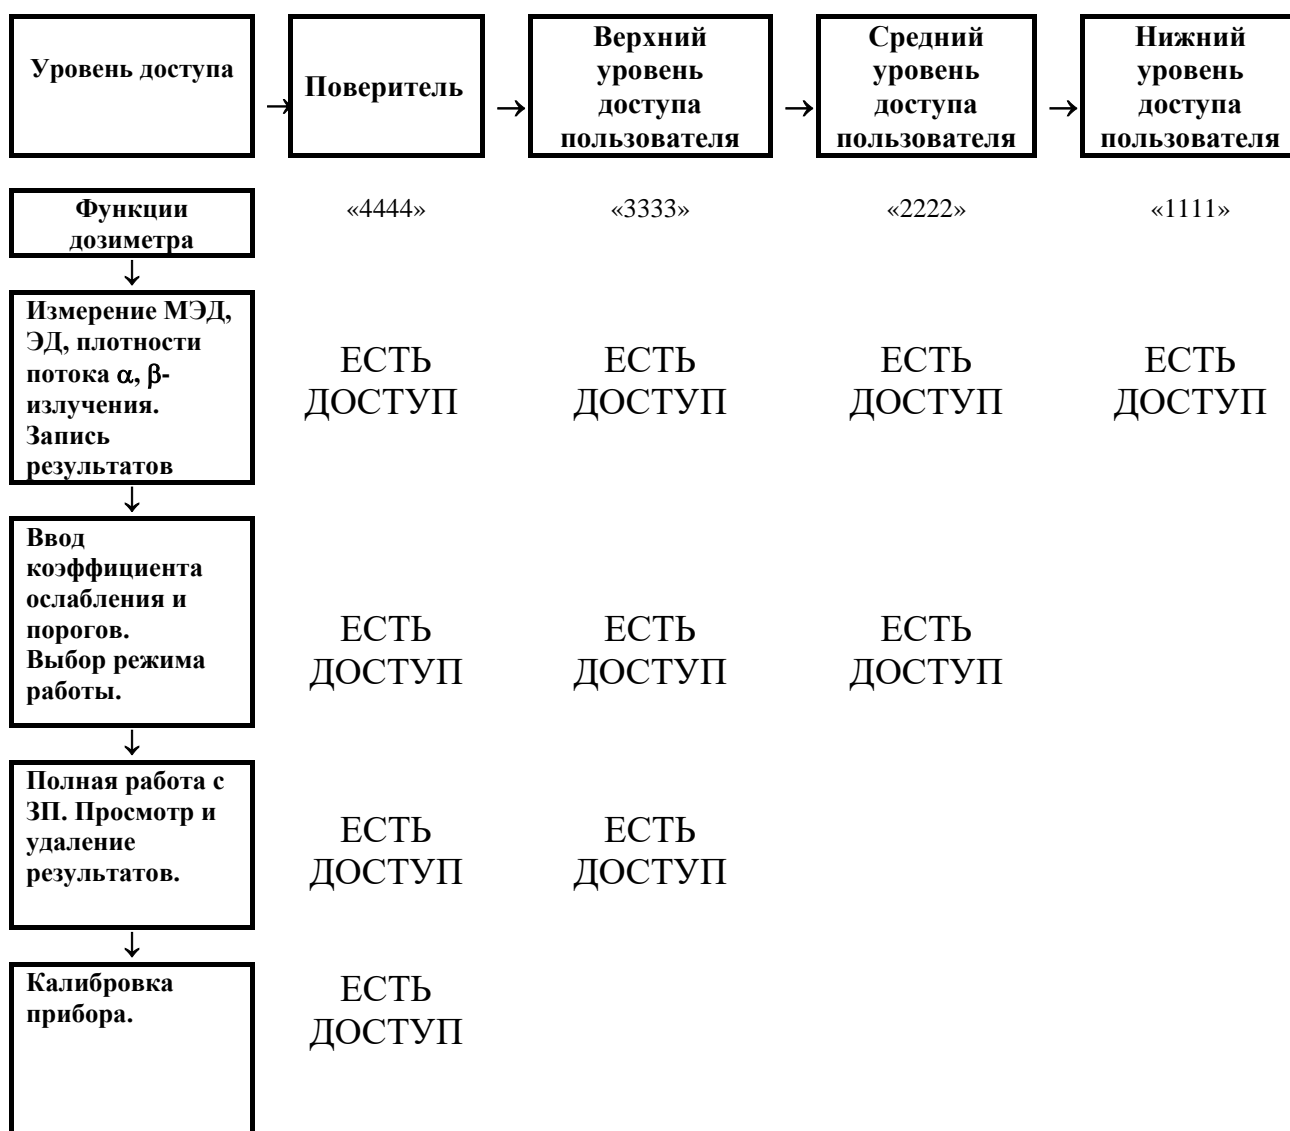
| Уровень доступа | Поверитель | Верхний уровень доступа пользователя | Средний уровень доступа пользователя | Нижний уровень доступа пользователя |
|---|---|---|---|---|
| Функции дозиметра | «4444» | «3333» | «2222» | «1111» |
| Измерение МЭД, ЭД, плотности потока $\alpha$, $\beta$-излучения. Запись результатов | ЕСТЬ ДОСТУП | ЕСТЬ ДОСТУП | ЕСТЬ ДОСТУП | ЕСТЬ ДОСТУП |
| Ввод коэффициента ослабления и порогов. Выбор режима работы. | ЕСТЬ ДОСТУП | ЕСТЬ ДОСТУП | ЕСТЬ ДОСТУП | |
| Полная работа с ЗП. Просмотр и удаление результатов. | ЕСТЬ ДОСТУП | ЕСТЬ ДОСТУП | | |
| Калибровка прибора. | ЕСТЬ ДОСТУП | | | |